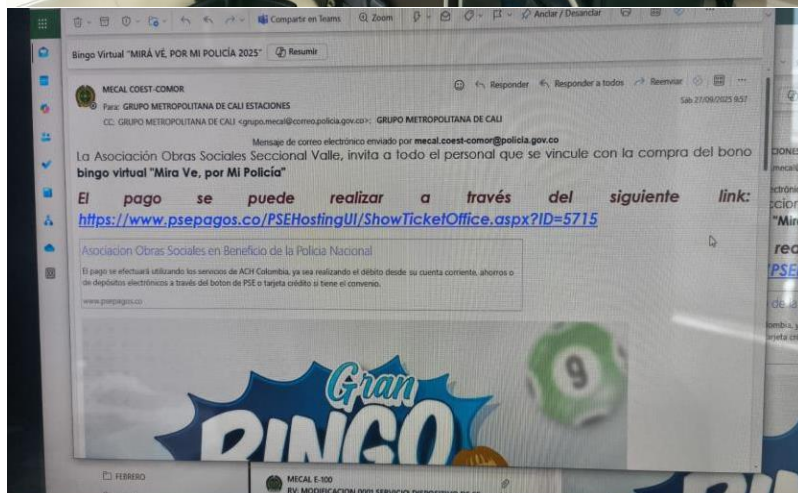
Compartir en Teams  Zoom  Anclar / Desanclar

Bingo Virtual "MIRÁ VÉ, POR MI POLICÍA 2025"  Resumir

MECAL COEST-COMOR
Para: GRUPO METROPOLITANA DE CALI ESTACIONES
CC: GRUPO METROPOLITANA DE CALI <grupo.mecal@correo.policia.gov.co>; GRUPO METROPOLITANA DE CALI

Responder  Responder a todos  Reenviar
Sáb 27/09/2025 9:57

Mensaje de correo electrónico enviado por mecal.coest-comor@policia.gov.co

La Asociación Obras Sociales Seccional Valle, invita a todo el personal que se vincule con la compra del bono bingo virtual "Mira Ve, por Mi Policía"

El pago se puede realizar a través del siguiente link: https://www.psepagos.co/PSEHostingUI/ShowTicketOffice.aspx?ID=5715

Asociacion Obras Sociales en Beneficio de la Policia Nacional
El pago se efectuará utilizando los servicios de ACH Colombia, ya sea realizando el débito desde su cuenta corriente, ahorros o de depósitos electrónicos a través del boton de PSE o tarjeta crédito si tiene el convenio.
www.psepagos.co

Gran
BINGO
9

FEBRERO
MECAL E-100
RV: MODIFICACION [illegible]